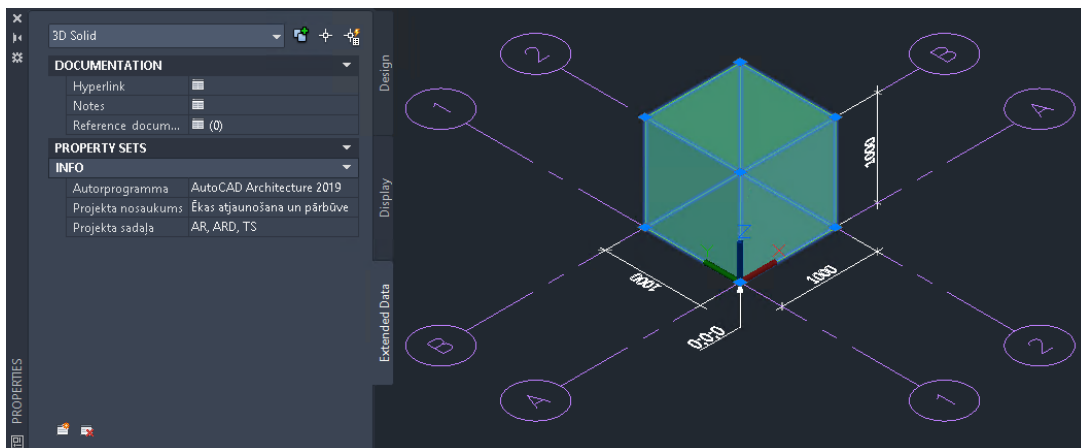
3D Solid

DOCUMENTATION

| Hyperlink | |
|---|---|
| Notes | |
| Reference docum... | (0) |

PROPERTY SETS

INFO

| Autorprogramma | AutoCAD Architecture 2019 |
|---|---|
| Projekta nosaukums | Ēkas atjaunošana un pārbūve |
| Projekta sadaļa | AR, ARD, TS |

Design

Display

Extended Data

PROPERTIES

2

B

1

A

1000

1000

1000

0,0,0

Z

B

2

A

1